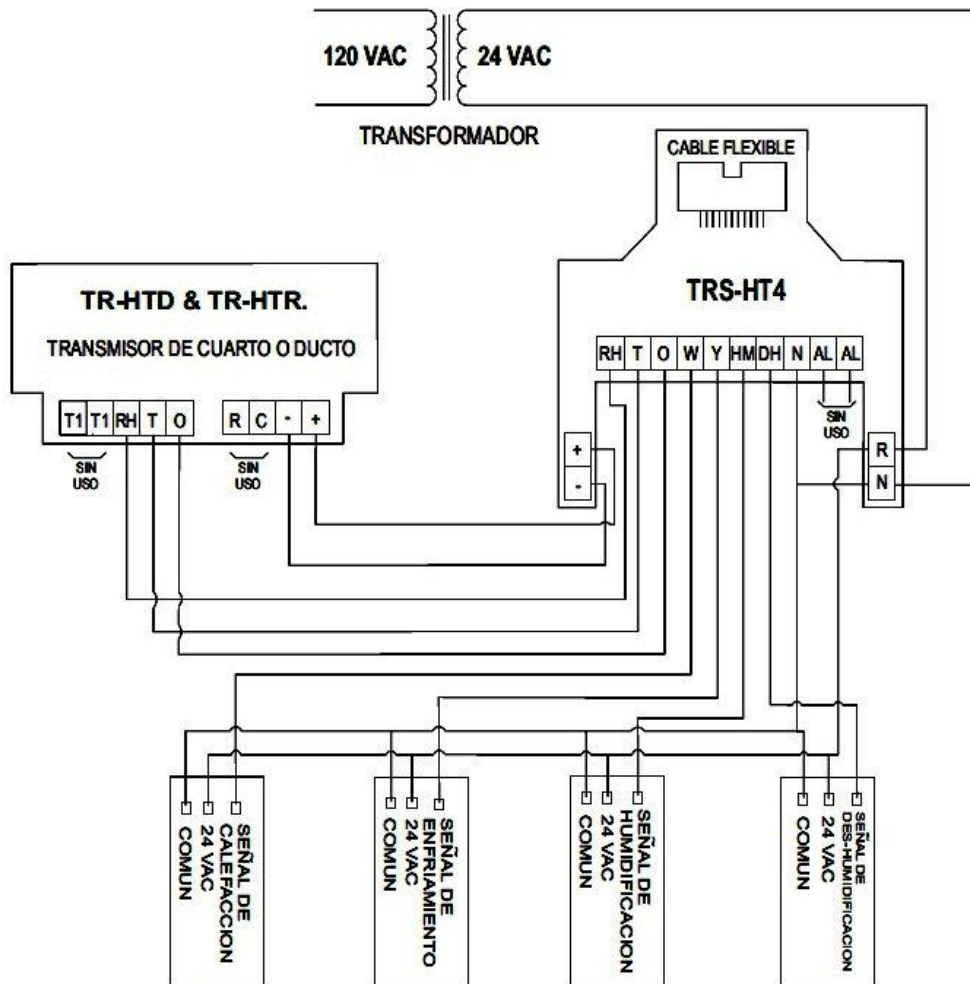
120 VAC
24 VAC
TRANSFORMADOR
CABLE FLEXIBLE
TR-HTD & TR-HTR.
TRANSMISOR DE CUARTO O DUCTO
T1 T1 RH T O
R C - +
SIN USO
SIN USO
TRS-HT4
RH T O W Y HM DH N AL AL
SIN USO
+
-
R
N
COMUN
24 VAC
SEÑAL DE CALEFACCION
COMUN
24 VAC
SEÑAL DE ENFRIAMIENTO
COMUN
24 VAC
SEÑAL DE HUMIDIFICACION
COMUN
24 VAC
SEÑAL DE DES-HUMIDIFICACION